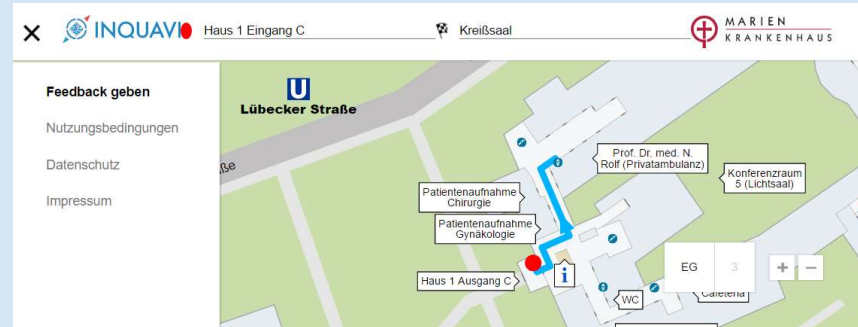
× INQUAVI Haus 1 Eingang C Kreißsaal MARIEN KRANKENHAUS

Feedback geben

Nutzungsbedingungen

Datenschutz

Impressum

U
Lübecker Straße

ße

Prof. Dr. med. N. Rolf (Privatambulanz)

Konferenzraum 5 (Lichtsaal)

Patientenaufnahme Chirurgie

Patientenaufnahme Gynäkologie

Haus 1 Ausgang C

i

WC

Cafeteria

EG

3

+ −